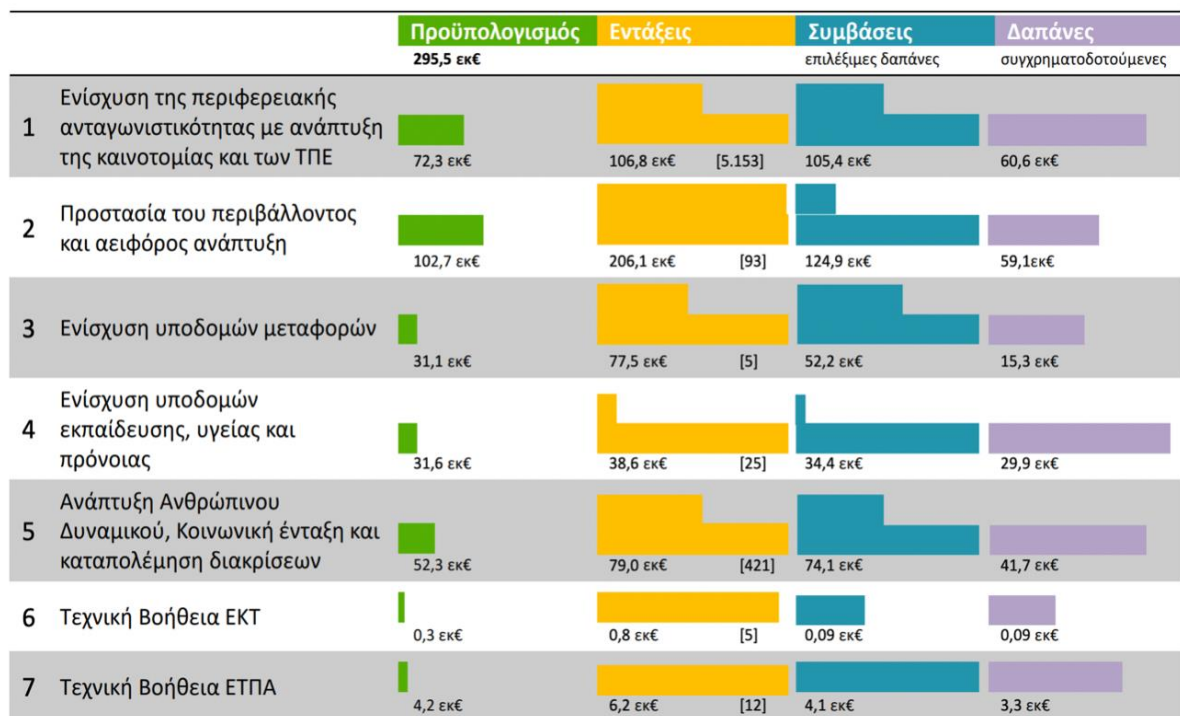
| | | Προϋπολογισμός 295,5 εκ€ | Εντάξεις | Συμβάσεις επιλέξιμες δαπάνες | Δαπάνες συγχρηματοδοτούμενες |
|---|---|---|---|---|---|
| 1 | Ενίσχυση της περιφερειακής ανταγωνιστικότητας με ανάπτυξη της καινοτομίας και των ΤΠΕ | 72,3 εκ€ | 106,8 εκ€ [5.153] | 105,4 εκ€ | 60,6 εκ€ |
| 2 | Προστασία του περιβάλλοντος και αειφόρος ανάπτυξη | 102,7 εκ€ | 206,1 εκ€ [93] | 124,9 εκ€ | 59,1εκ€ |
| 3 | Ενίσχυση υποδομών μεταφορών | 31,1 εκ€ | 77,5 εκ€ [5] | 52,2 εκ€ | 15,3 εκ€ |
| 4 | Ενίσχυση υποδομών εκπαίδευσης, υγείας και πρόνοιας | 31,6 εκ€ | 38,6 εκ€ [25] | 34,4 εκ€ | 29,9 εκ€ |
| 5 | Ανάπτυξη Ανθρώπινου Δυναμικού, Κοινωνική ένταξη και καταπολέμηση διακρίσεων | 52,3 εκ€ | 79,0 εκ€ [421] | 74,1 εκ€ | 41,7 εκ€ |
| 6 | Τεχνική Βοήθεια ΕΚΤ | 0,3 εκ€ | 0,8 εκ€ [5] | 0,09 εκ€ | 0,09 εκ€ |
| 7 | Τεχνική Βοήθεια ΕΤΠΑ | 4,2 εκ€ | 6,2 εκ€ [12] | 4,1 εκ€ | 3,3 εκ€ |